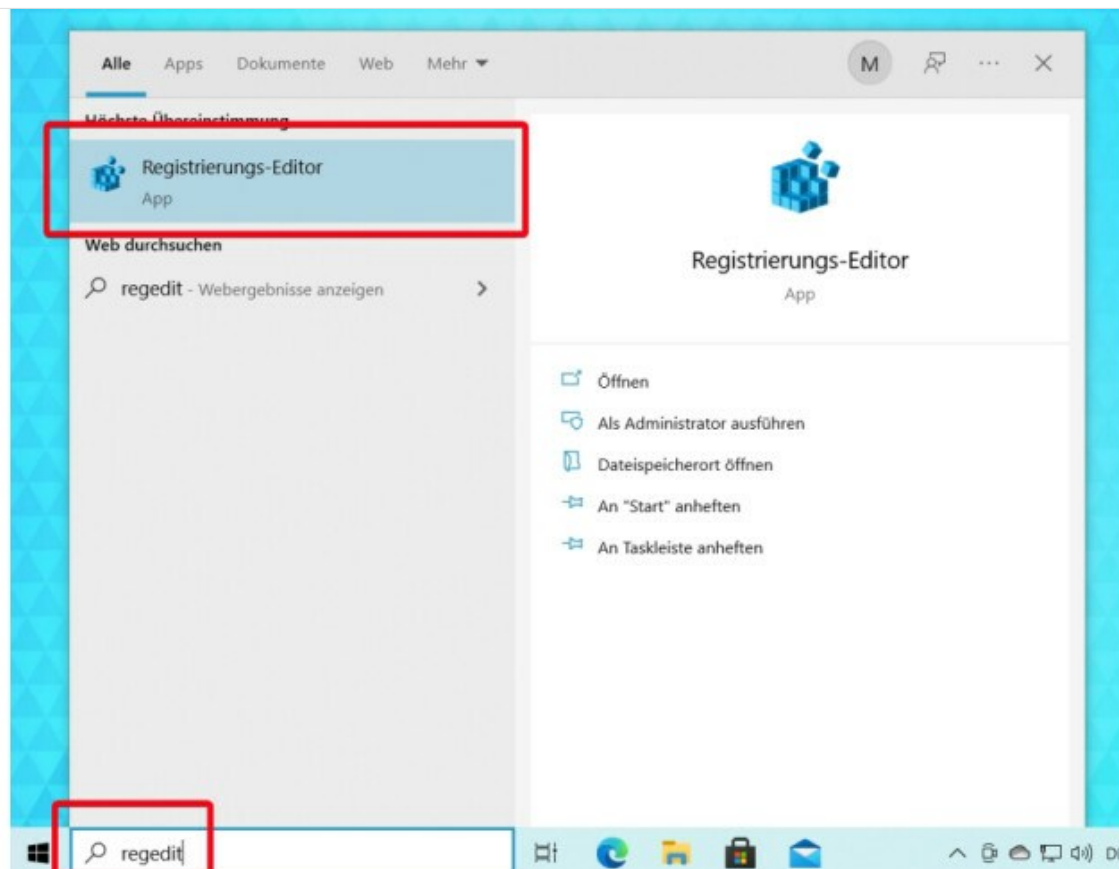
Alle Apps Dokumente Web Mehr ▾

M ··· ✕

Höchste Übereinstimmung

Registrierungs-Editor
App

Web durchsuchen

regedit - Webergebnisse anzeigen >

Registrierungs-Editor
App

Öffnen
Als Administrator ausführen
Dateispeicherort öffnen
An "Start" anheften
An Taskleiste anheften

regedit

D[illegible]